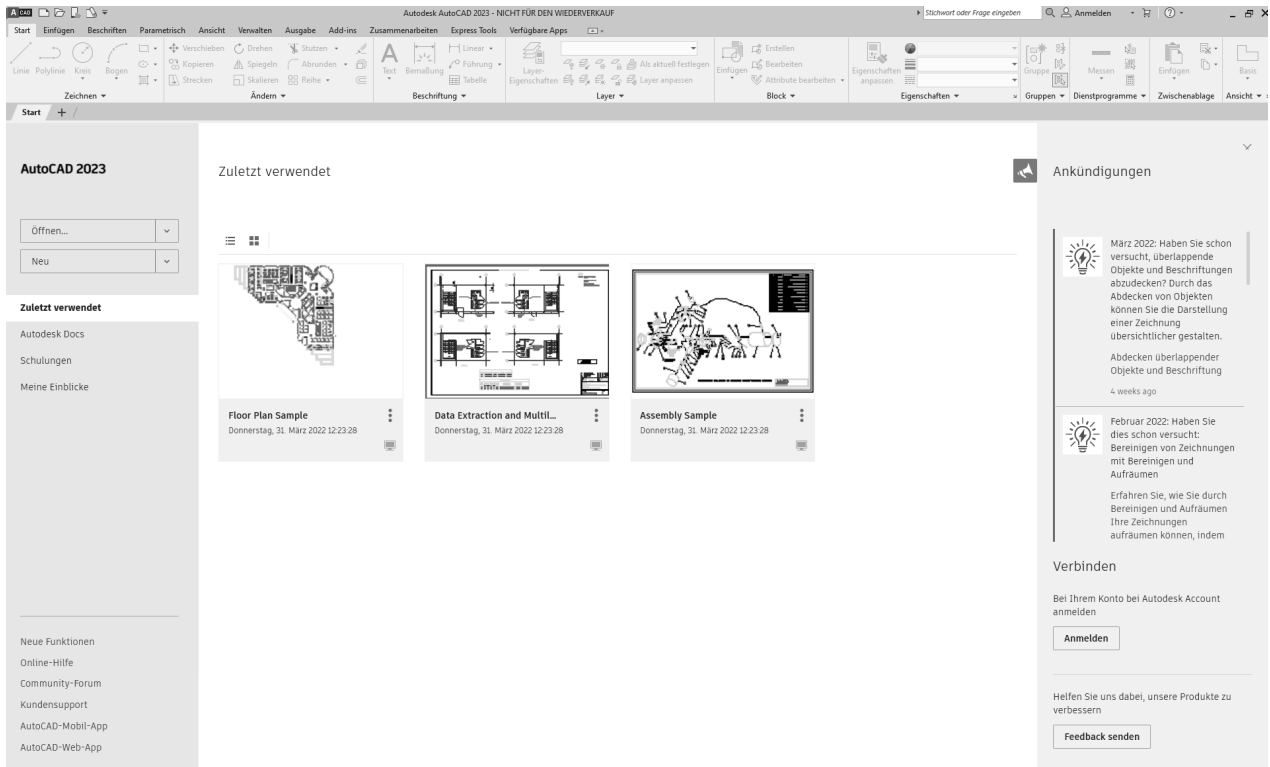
Autodesk AutoCAD 2023 - NICHT FÜR DEN WIEDERVERKAUF

Stichwort oder Frage eingeben

Anmelden

Start Einfügen Beschriften Parametrisch Ansicht Verwalten Ausgabe Add-ins Zusammenarbeiten Express Tools Verfügbare Apps

Linie Polylinie Kreis Bogen

Zeichnen

Verschieben Drehen Stutzen Kopieren Spiegeln Abrunden Strecken Skalieren Reihe

Ändern

Text Bemaßung Linear Führung Tabelle

Beschriftung

Layer-Eigenschaften Als aktuell festlegen Layer anpassen

Layer

Einfügen Erstellen Bearbeiten Attribute bearbeiten

Block

Eigenschaften anpassen

Eigenschaften

Gruppe

Gruppen

Messen

Dienstprogramme

Einfügen

Zwischenablage

Basis

Ansicht

Start +

AutoCAD 2023

Öffnen...

Neu

Zuletzt verwendet

Autodesk Docs

Schulungen

Meine Einblicke

Neue Funktionen

Online-Hilfe

Community-Forum

Kundensupport

AutoCAD-Mobil-App

AutoCAD-Web-App

Zuletzt verwendet

Floor Plan Sample
Donnerstag, 31. März 2022 12:23:28

Data Extraction and Multil...
Donnerstag, 31. März 2022 12:23:28

Assembly Sample
Donnerstag, 31. März 2022 12:23:28

Ankündigungen

März 2022: Haben Sie schon versucht, überlappende Objekte und Beschriftungen abzudecken? Durch das Abdecken von Objekten können Sie die Darstellung einer Zeichnung übersichtlicher gestalten.

Abdecken überlappender Objekte und Beschriftung

4 weeks ago

Februar 2022: Haben Sie dies schon versucht: Bereinigen von Zeichnungen mit Bereinigen und Aufräumen

Erfahren Sie, wie Sie durch Bereinigen und Aufräumen Ihre Zeichnungen aufräumen können, indem

Verbinden

Bei Ihrem Konto bei Autodesk Account anmelden

Anmelden

Helfen Sie uns dabei, unsere Produkte zu verbessern

Feedback senden